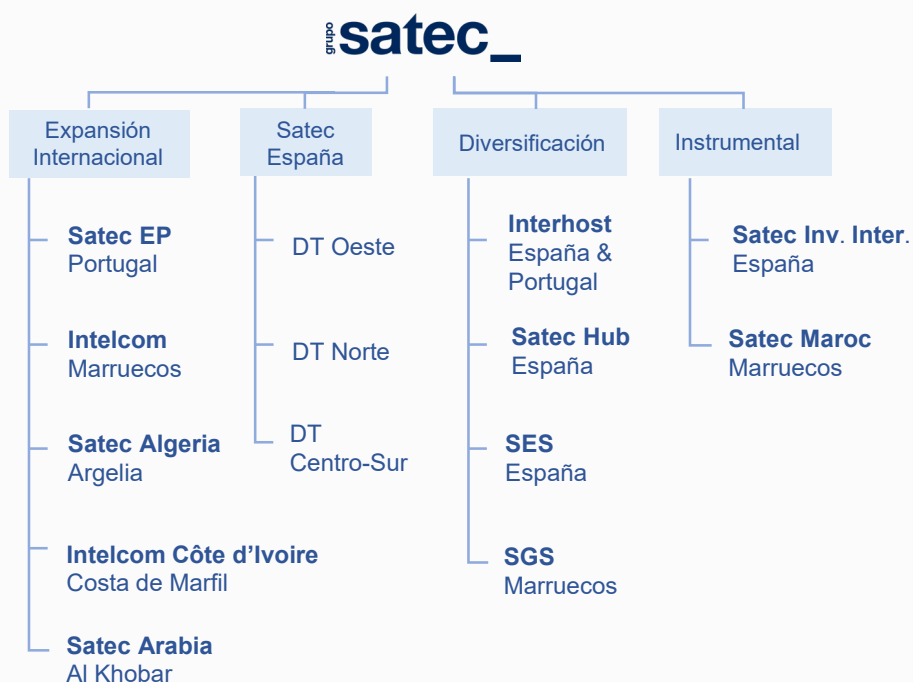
grupo satec_

Expansión Internacional

Satec EP
Portugal

Intelcom
Marruecos

Satec Algeria
Argelia

Intelcom Côte d'Ivoire
Costa de Marfil

Satec Arabia
Al Khobar

Satec España

DT Oeste

DT Norte

DT Centro-Sur

Diversificación

Interhost
España & Portugal

Satec Hub
España

SES
España

SGS
Marruecos

Instrumental

Satec Inv. Inter.
España

Satec Maroc
Marruecos